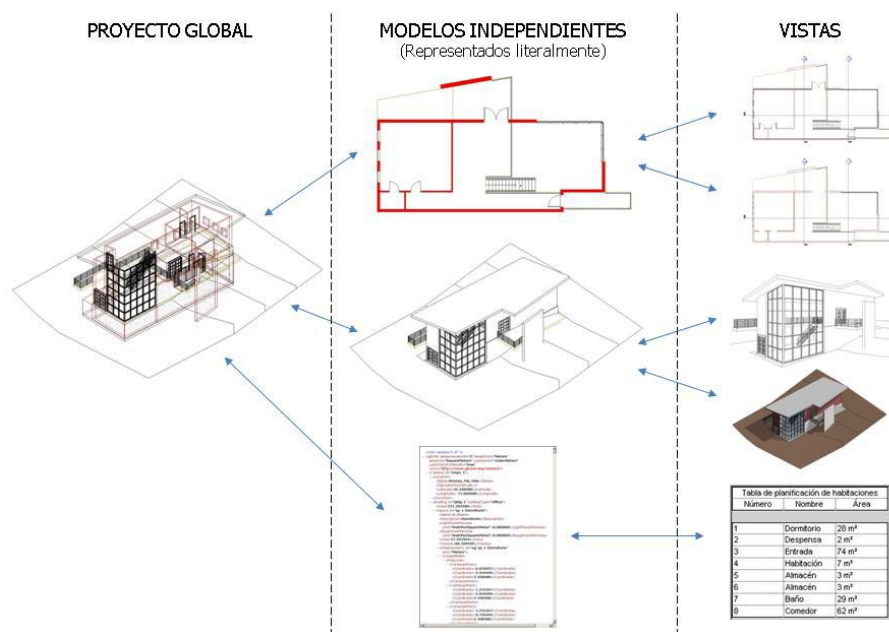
PROYECTO GLOBAL

MODELOS INDEPENDIENTES
(Representados literalmente)

VISTAS

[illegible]

Tabla de planificación de habitaciones

| Número | Nombre | Área |
|---|---|---|
| 1 | Dormitorio | 28 m² |
| 2 | Despensa | 2 m² |
| 3 | Entrada | 74 m² |
| 4 | Habitación | 7 m² |
| 5 | Almacén | 3 m² |
| 6 | Almacén | 3 m² |
| 7 | Baño | 29 m² |
| 8 | Comedor | 62 m² |